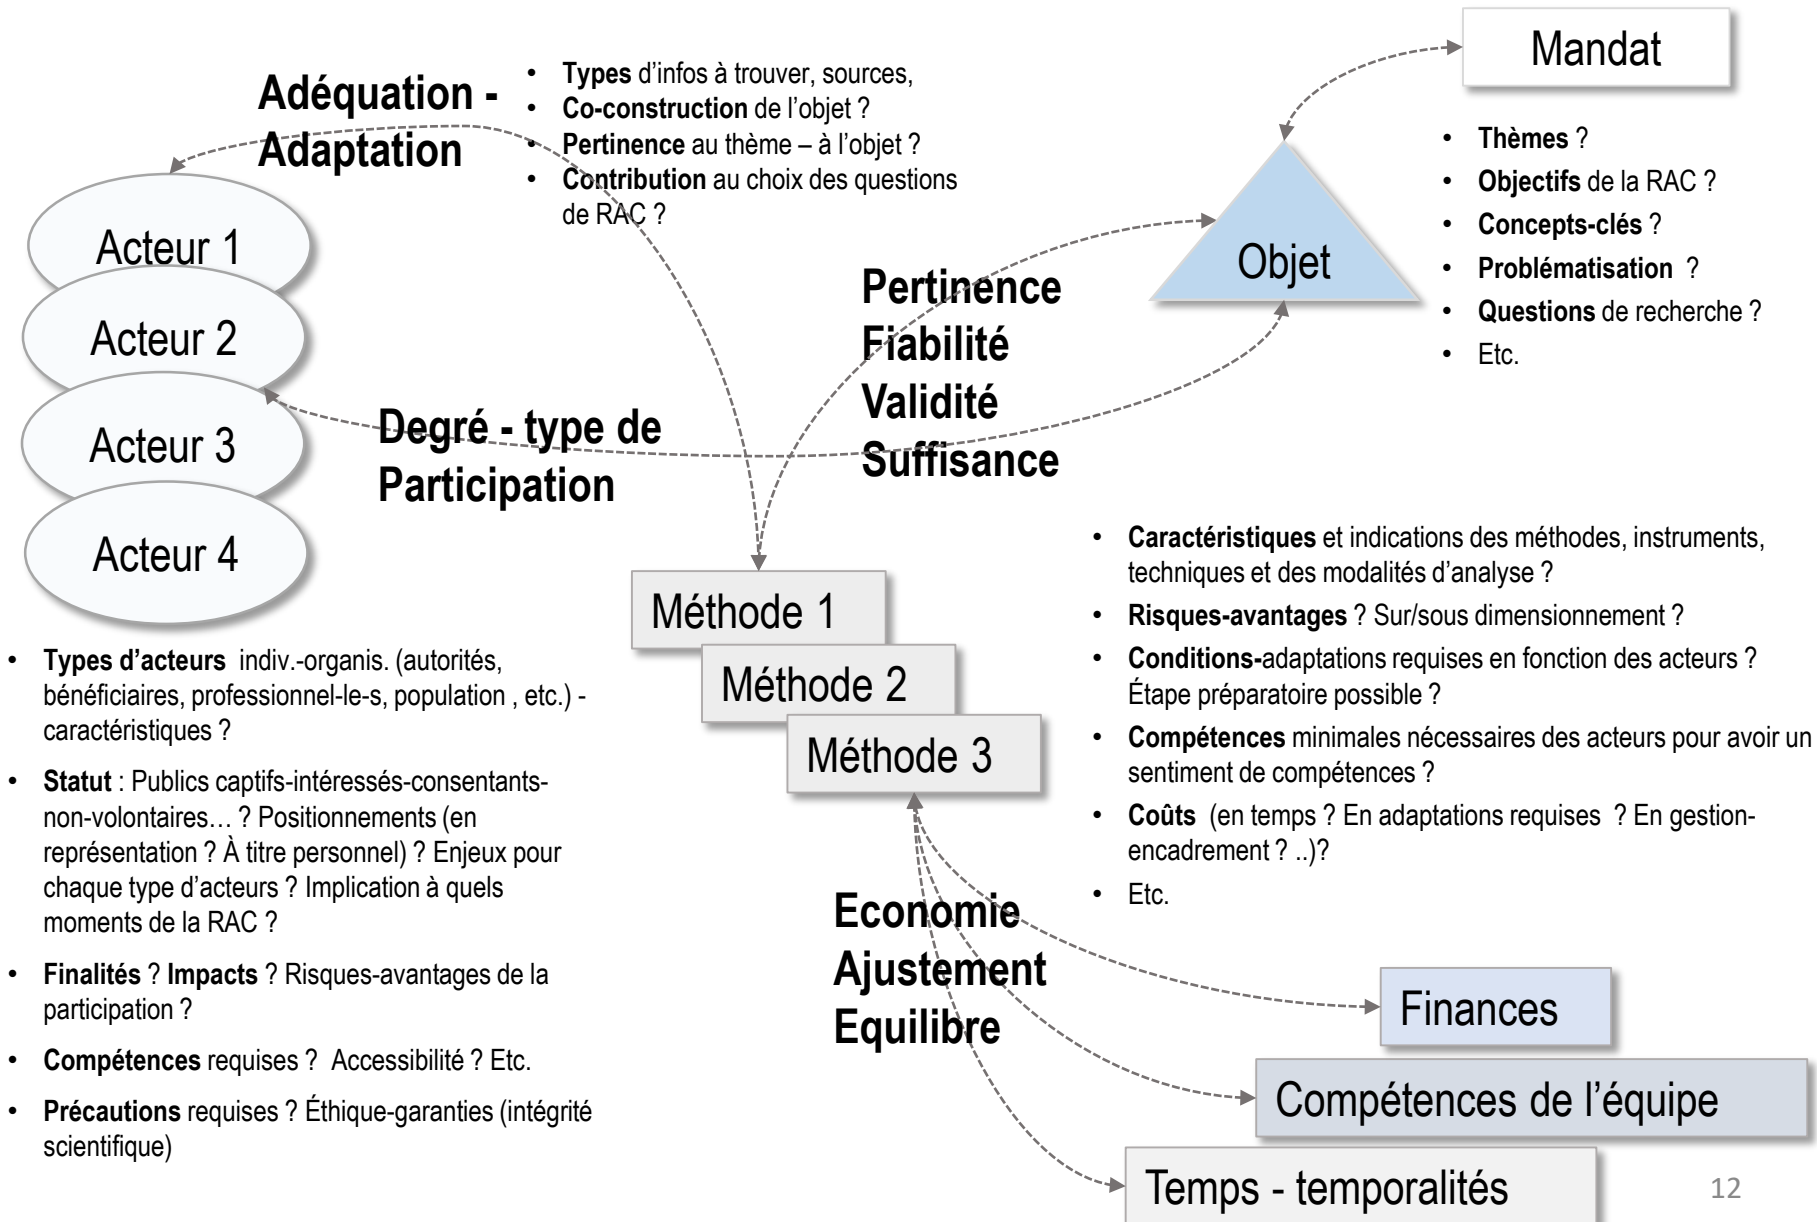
Adéquation - Adaptation

- **Types** d'infos à trouver, sources,
- **Co-construction** de l'objet ?
- **Pertinence** au thème – à l'objet ?
- **Contribution** au choix des questions de RAC ?

Mandat

Objet

- **Thèmes** ?
- **Objectifs** de la RAC ?
- **Concepts-clés** ?
- **Problématisation** ?
- **Questions** de recherche ?
- Etc.

Acteur 1

Acteur 2

Acteur 3

Acteur 4

Pertinence
Fiabilité
Validité
Suffisance

Degré - type de Participation

Méthode 1

Méthode 2

Méthode 3

- **Caractéristiques** et indications des méthodes, instruments, techniques et des modalités d'analyse ?
- **Risques-avantages** ? Sur/sous dimensionnement ?
- **Conditions-**adaptations requises en fonction des acteurs ? Étape préparatoire possible ?
- **Compétences** minimales nécessaires des acteurs pour avoir un sentiment de compétences ?
- **Coûts** (en temps ? En adaptations requises ? En gestion-encadrement ? ..)?
- Etc.

- **Types d'acteurs** indiv.-organis. (autorités, bénéficiaires, professionnel-le-s, population , etc.) - caractéristiques ?
- **Statut** : Publics captifs-intéressés-consentants-non-volontaires… ? Positionnements (en représentation ? À titre personnel) ? Enjeux pour chaque type d'acteurs ? Implication à quels moments de la RAC ?
- **Finalités** ? **Impacts** ? Risques-avantages de la participation ?
- **Compétences** requises ? Accessibilité ? Etc.
- **Précautions** requises ? Éthique-garanties (intégrité scientifique)

Economie
Ajustement
Equilibre

Finances

Compétences de l'équipe

Temps - temporalités

12